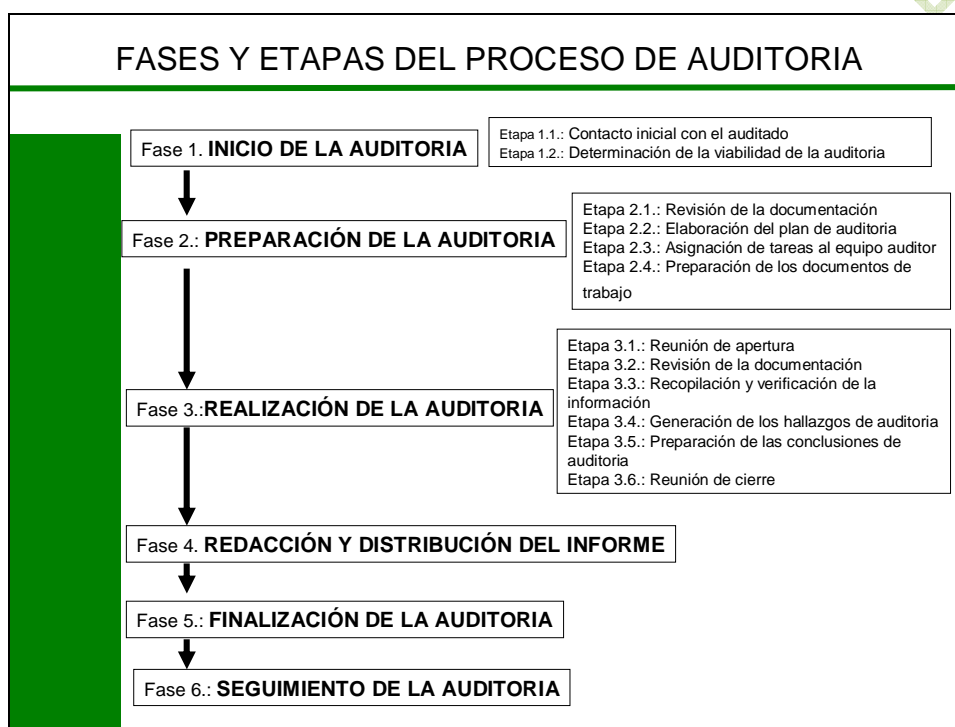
FASES Y ETAPAS DEL PROCESO DE AUDITORIA

Fase 1. **INICIO DE LA AUDITORIA**

Etapa 1.1.: Contacto inicial con el auditado
Etapa 1.2.: Determinación de la viabilidad de la auditoria

Fase 2.: **PREPARACIÓN DE LA AUDITORIA**

Etapa 2.1.: Revisión de la documentación
Etapa 2.2.: Elaboración del plan de auditoria
Etapa 2.3.: Asignación de tareas al equipo auditor
Etapa 2.4.: Preparación de los documentos de trabajo

Fase 3.:**REALIZACIÓN DE LA AUDITORIA**

Etapa 3.1.: Reunión de apertura
Etapa 3.2.: Revisión de la documentación
Etapa 3.3.: Recopilación y verificación de la información
Etapa 3.4.: Generación de los hallazgos de auditoria
Etapa 3.5.: Preparación de las conclusiones de auditoria
Etapa 3.6.: Reunión de cierre

Fase 4. **REDACCIÓN Y DISTRIBUCIÓN DEL INFORME**

Fase 5.: **FINALIZACIÓN DE LA AUDITORIA**

Fase 6.: **SEGUIMIENTO DE LA AUDITORIA**